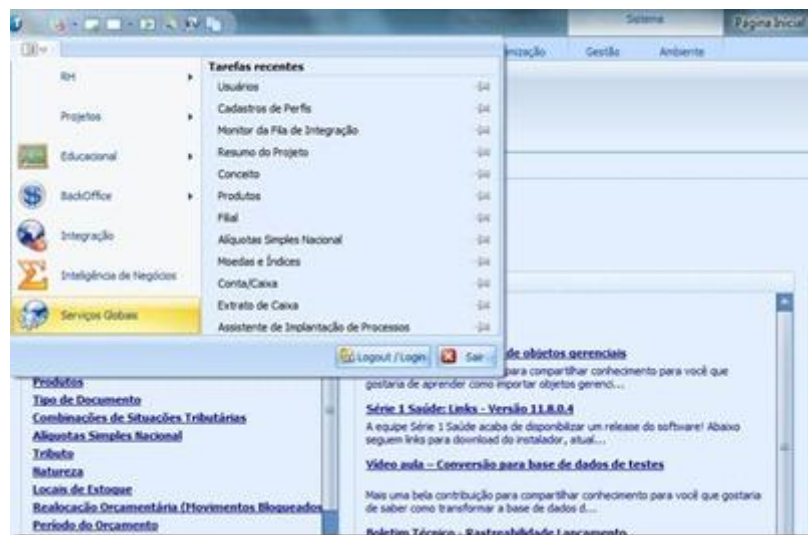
Sistema
Página Inicial
nização
Gestão
Ambiente

RH
Projetos
Educacional
BackOffice
Integração
Inteligência de Negócios
Serviços Globais

Tarefas recentes
Usuários
Cadastros de Perfis
Monitor da Fila de Integração
Resumo do Projeto
Conceito
Produtos
Filial
Alíquotas Simples Nacional
Moedas e Índices
Conta/Caixa
Extrato de Caixa
Assistente de Implantação de Processos

Logout / Login
Sair

Produtos
Tipo de Documento
Combinações de Situações Tributárias
Alíquotas Simples Nacional
Tributo
Natureza
Locais de Estoque
Realocação Orçamentária (Movimentos Bloqueados
Período do Orçamento

de objetos gerenciais
para compartilhar conhecimento para você que gostaria de aprender como importar objetos gerenci...

Série 1 Saúde: Links - Versão 11.8.0.4
A equipe Série 1 Saúde acaba de disponibilizar um release do software! Abaixo seguem links para download do instalador, atual...

Video aula – Conversão para base de dados de testes
Mais uma bela contribuição para compartilhar conhecimento para você que gostaria de saber como transformar a base de dados d...

Boletim Técnico - Rastreabilidade Lançamento